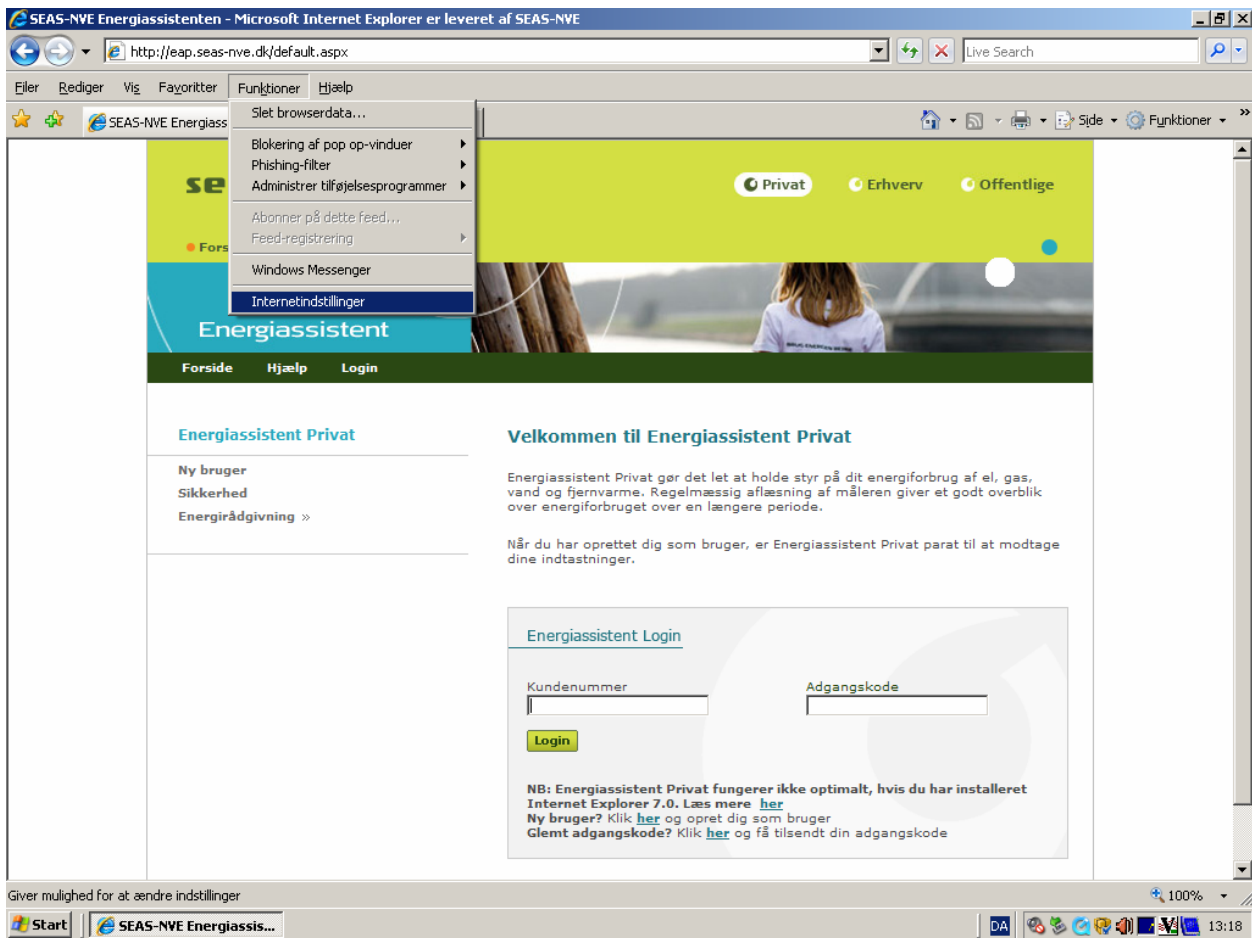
SEAS-NVE Energiassistenten - Microsoft Internet Explorer er leveret af SEAS-NVE

http://eap.seas-nve.dk/default.aspx

Live Search

Filer Rediger Vis Favoritter Funktioner Hjælp

SEAS-NVE Energiass

Slet browserdata...
Blokering af pop op-vinduer
Phishing-filter
Administrer tilføjelsesprogrammer
Abonner på dette feed...
Feed-registrering
Windows Messenger
Internetindstillinger

Side Funktioner

se

Privat Erhverv Offentlige

Fors

Energiassistent

Forside Hjælp Login

Energiassistent Privat

Ny bruger
Sikkerhed
Energirådgivning »

Velkommen til Energiassistent Privat

Energiassistent Privat gør det let at holde styr på dit energiforbrug af el, gas, vand og fjernvarme. Regelmæssig aflæsning af måleren giver et godt overblik over energiforbruget over en længere periode.

Når du har oprettet dig som bruger, er Energiassistent Privat parat til at modtage dine indtastninger.

Energiassistent Login

Kundenummer

Adgangskode

Login

NB: Energiassistent Privat fungerer ikke optimalt, hvis du har installeret Internet Explorer 7.0. Læs mere her
Ny bruger? Klik her og opret dig som bruger
Glemt adgangskode? Klik her og få tilsendt din adgangskode

Giver mulighed for at ændre indstillinger

100%

Start SEAS-NVE Energiassis...

DA 13:18